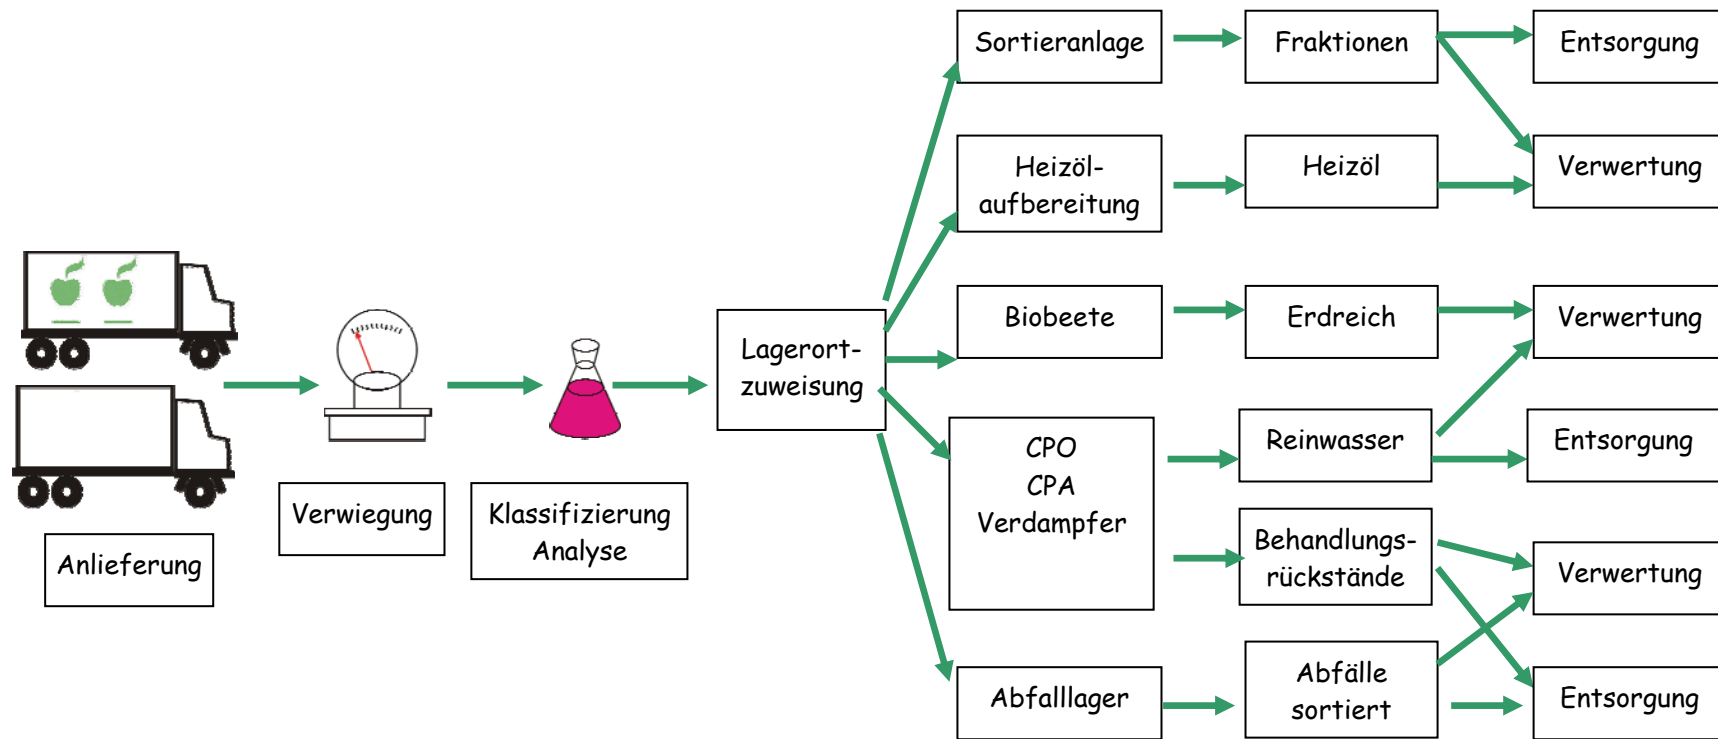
Anlieferung

Verwiegung

Klassifizierung Analyse

Lagerort-zuweisung

Sortieranlage

Heizöl-aufbereitung

Biobeete

CPO
CPA
Verdampfer

Abfalllager

Fraktionen

Heizöl

Erdreich

Reinwasser

Behandlungs-rückstände

Abfälle sortiert

Entsorgung

Verwertung

Verwertung

Entsorgung

Verwertung

Entsorgung